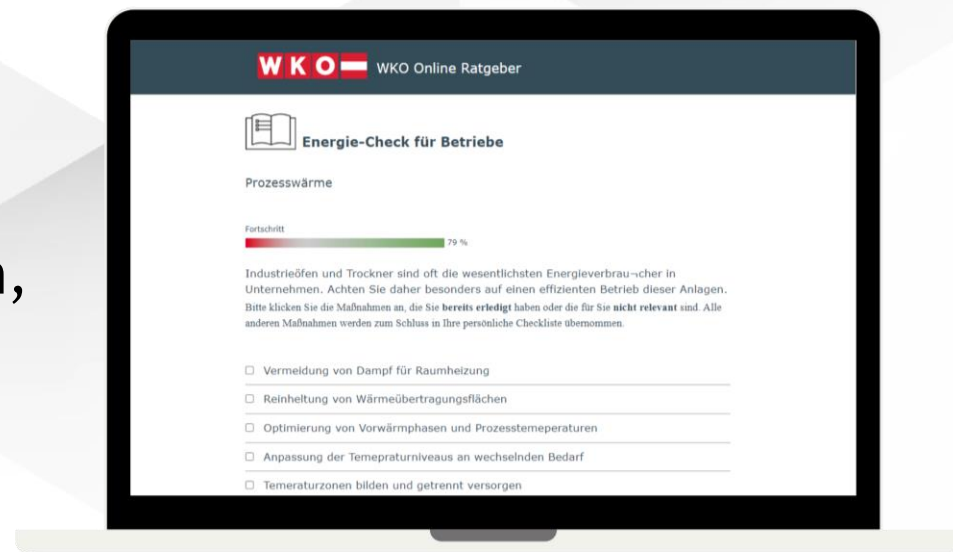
n,

WKO WKO Online Ratgeber

Energie-Check für Betriebe

Prozesswärme

Fortschritt

79 %

Industrieöfen und Trockner sind oft die wesentlichsten Energieverbrau¬cher in Unternehmen. Achten Sie daher besonders auf einen effizienten Betrieb dieser Anlagen.

Bitte klicken Sie die Maßnahmen an, die Sie **bereits erledigt** haben oder die für Sie **nicht relevant** sind. Alle anderen Maßnahmen werden zum Schluss in Ihre persönliche Checkliste übernommen.

☐ Vermeidung von Dampf für Raumheizung

☐ Reinheltung von Wärmeübertragungsflächen

☐ Optimierung von Vorwärmphasen und Prozesstemeperaturen

☐ Anpassung der Temepraturniveaus an wechselnden Bedarf

☐ Temeraturzonen bilden und getrennt versorgen